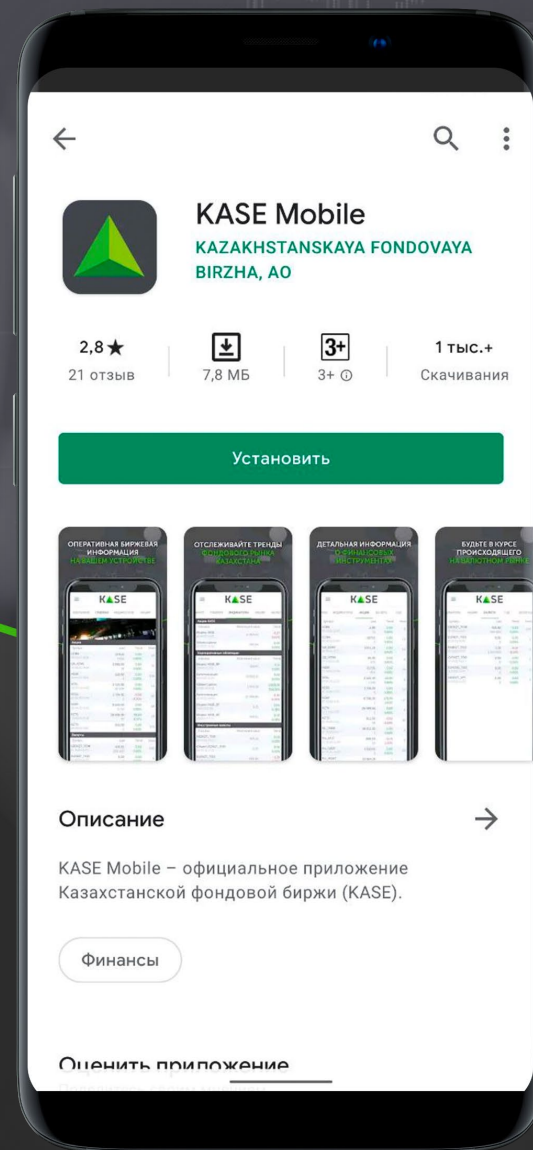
KASE Mobile
KAZAKHSTANSKAYA FONDOVAYA BIRZHA, AO

2,8 ★
21 отзыв

7,8 МБ

3+
3+ ⓘ

1 тыс.+
Скачивания

Установить

ОПЕРАТИВНАЯ БИРЖЕВАЯ ИНФОРМАЦИЯ НА ВАШЕМ УСТРОЙСТВЕ
KASE

ОТСЛЕЖИВАЙТЕ ТРЕНДЫ ФОНДОВОГО РЫНКА КАЗАХСТАНА
KASE

ДЕТАЛЬНАЯ ИНФОРМАЦИЯ О ФИНАНСОВЫХ ИНСТРУМЕНТАХ
KASE

БУДЬТЕ В КУРСЕ ПРОИСХОДЯЩЕГО НА ВАЛЮТНОМ РЫНКЕ
KASE

Описание

KASE Mobile – официальное приложение Казахстанской фондовой биржи (KASE).

Финансы

Оценить приложение